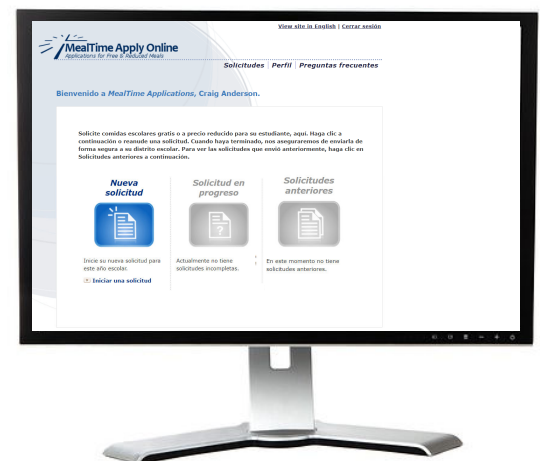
View site in English | Cerrar sesión

MealTime Apply Online
Applications for Free & Reduced Meals

Solicitudes | Perfil | Preguntas frecuentes

Bienvenido a MealTime Applications, Craig Anderson.

Solicite comidas escolares gratis o a precio reducido para su estudiante, aquí. Haga clic a continuación o reanude una solicitud. Cuando haya terminado, nos aseguraremos de enviarla de forma segura a su distrito escolar. Para ver las solicitudes que envió anteriormente, haga clic en Solicitudes anteriores a continuación.

Nueva solicitud

Inicie su nueva solicitud para este año escolar.

Iniciar una solicitud

Solicitud en progreso

Actualmente no tiene solicitudes incompletas.

Solicitudes anteriores

En este momento no tiene solicitudes anteriores.